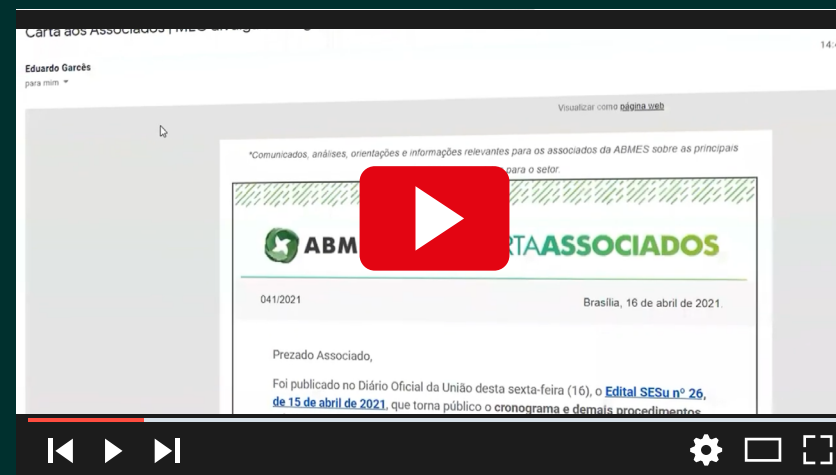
Carta aos Associados | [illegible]

14:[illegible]

Eduardo Garcês
para mim

Visualizar como página web

*Comunicados, análises, orientações e informações relevantes para os associados da ABMES sobre as principais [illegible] para o setor.

ABM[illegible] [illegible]ASSOCIADOS

041/2021

Brasília, 16 de abril de 2021.

Prezado Associado,

Foi publicado no Diário Oficial da União desta sexta-feira (16), o Edital SESu nº 26, de 15 de abril de 2021, que torna público o cronograma e demais procedimentos